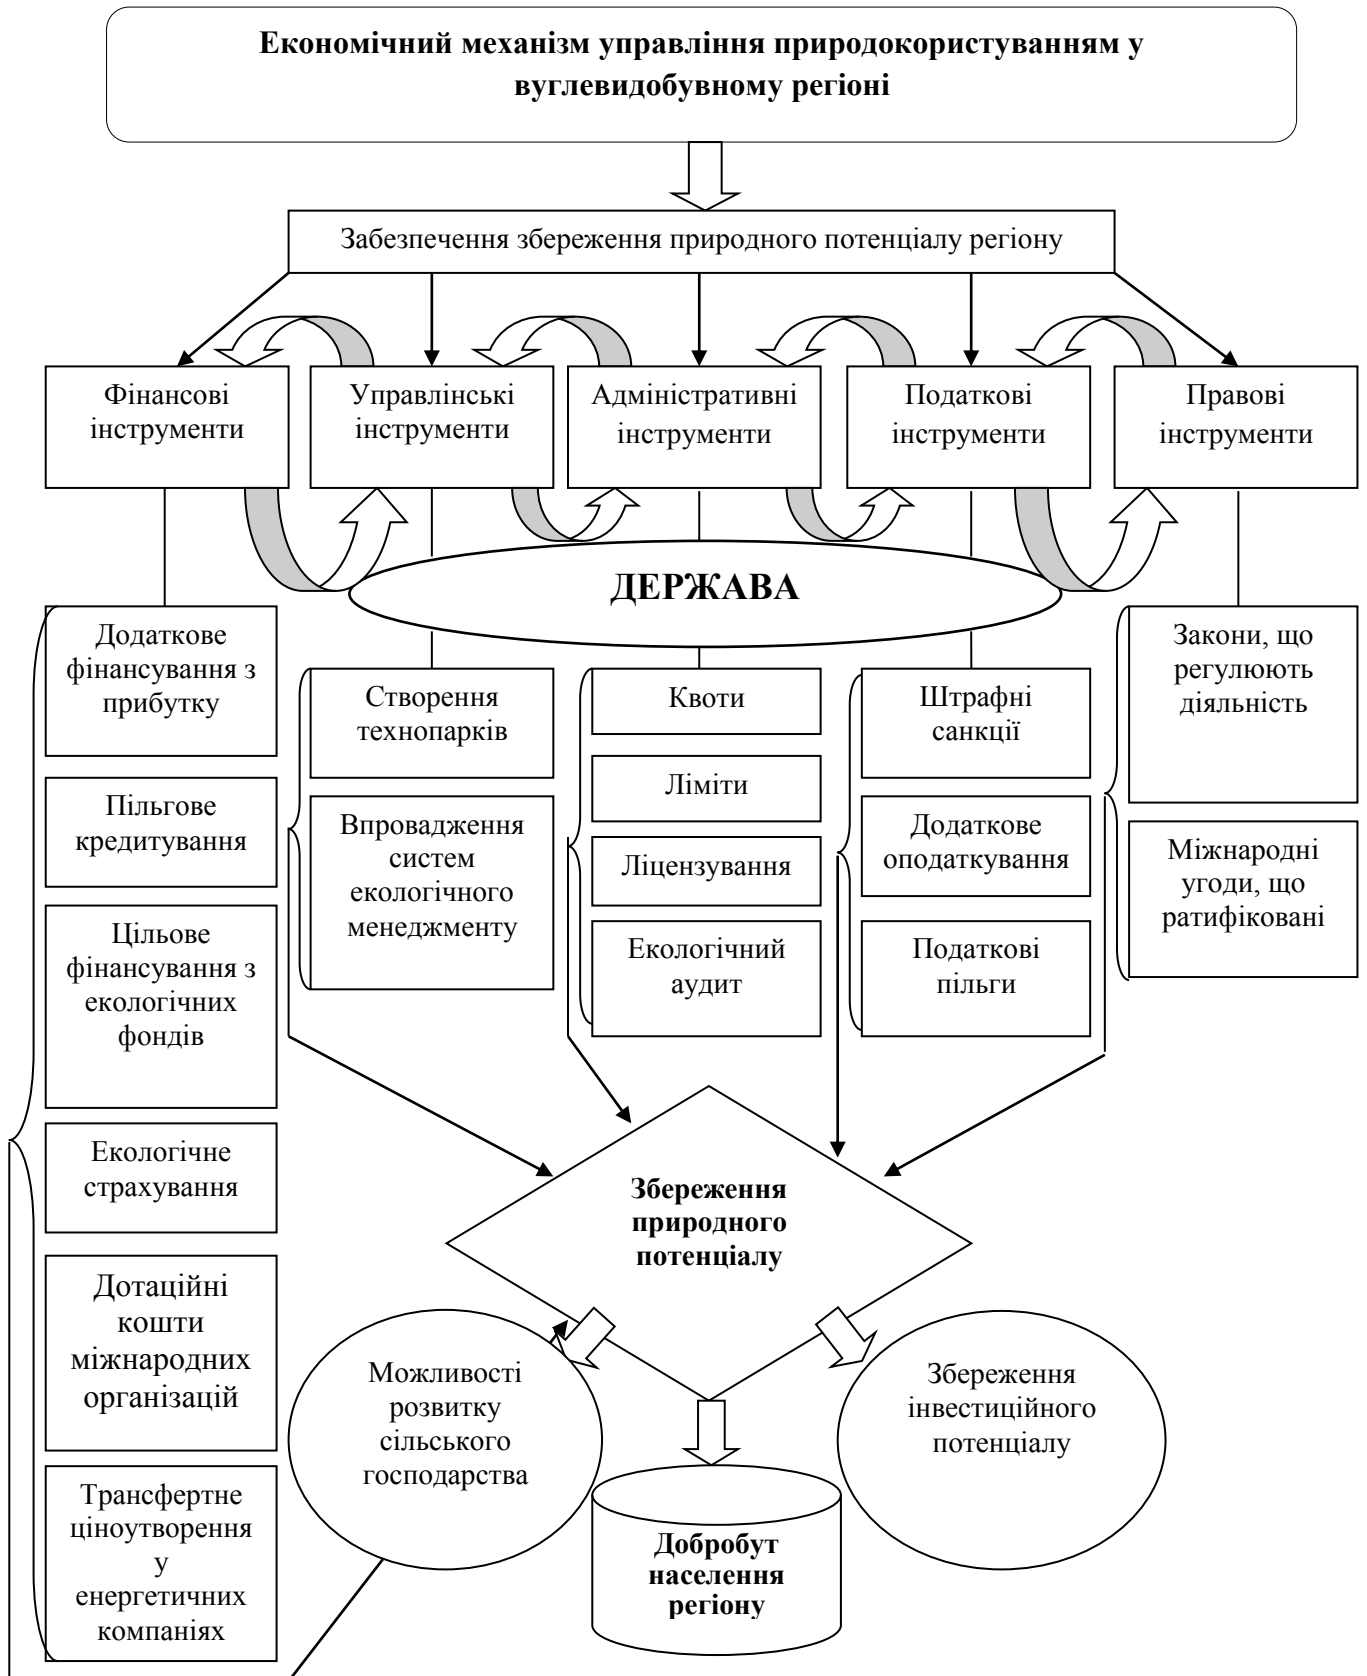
**Економічний механізм управління природокористуванням у вуглевидобувному регіоні**

Забезпечення збереження природного потенціалу регіону

Фінансові інструменти

Управлінські інструменти

Адміністративні інструменти

Податкові інструменти

Правові інструменти

**ДЕРЖАВА**

Додаткове фінансування з прибутку

Пільгове кредитування

Цільове фінансування з екологічних фондів

Екологічне страхування

Дотаційні кошти міжнародних організацій

Трансфертне ціноутворення у енергетичних компаніях

Створення технопарків

Впровадження систем екологічного менеджменту

Квоти

Ліміти

Ліцензування

Екологічний аудит

Штрафні санкції

Додаткове оподаткування

Податкові пільги

Закони, що регулюють діяльність

Міжнародні угоди, що ратифіковані

**Збереження природного потенціалу**

Можливості розвитку сільського господарства

Збереження інвестиційного потенціалу

**Добробут населення регіону**